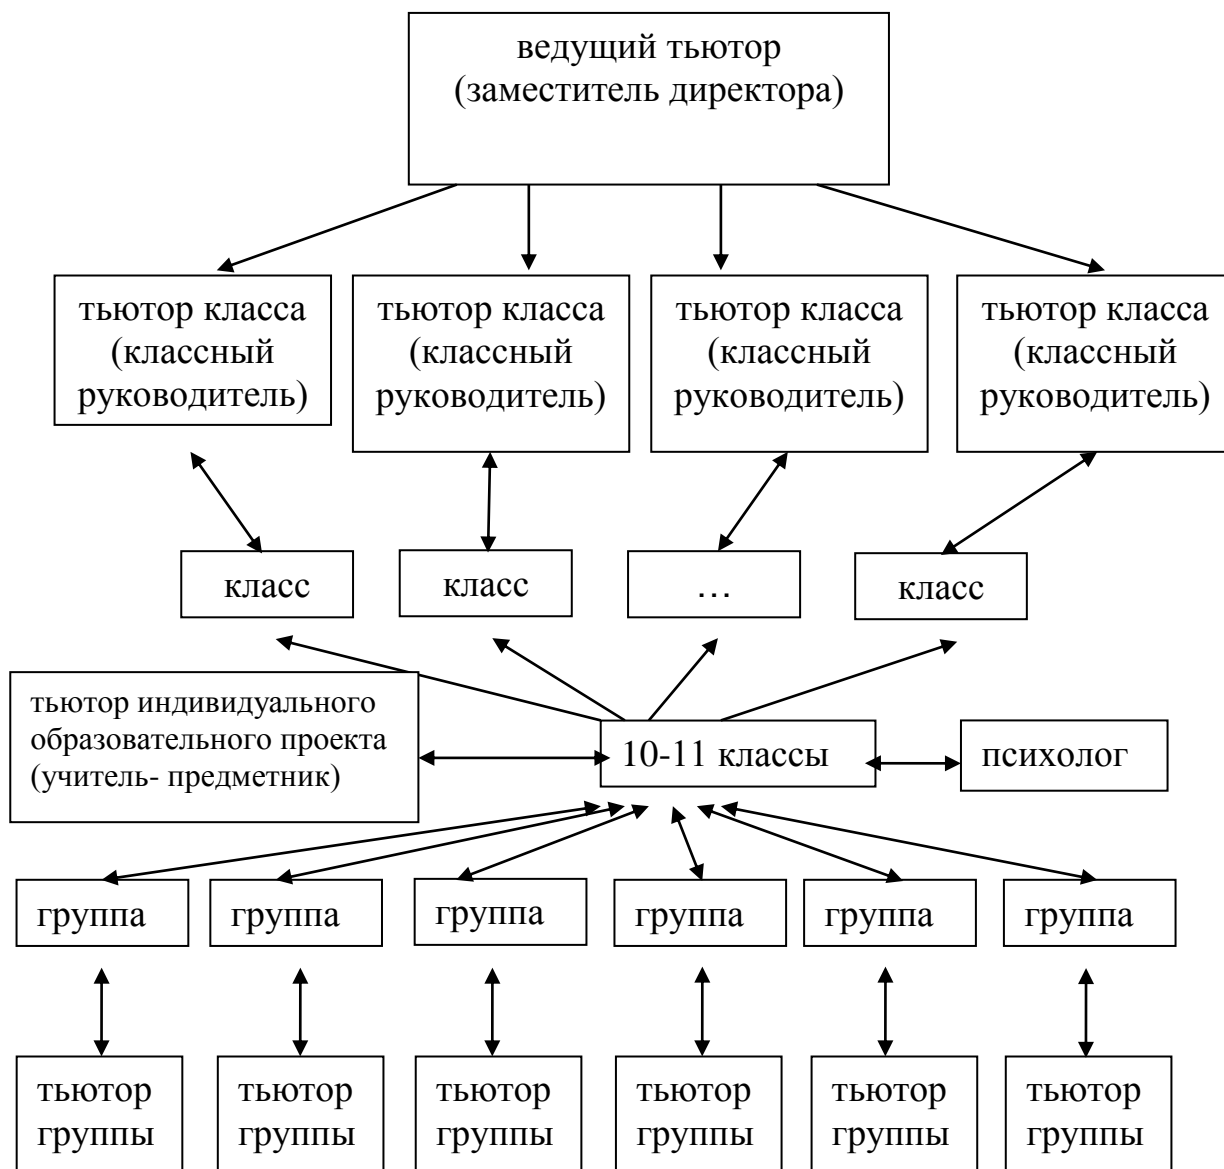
ведущий тьютор
(заместитель директора)

тьютор класса (классный руководитель)

тьютор класса (классный руководитель)

тьютор класса (классный руководитель)

тьютор класса (классный руководитель)

класс

класс

…

класс

тьютор индивидуального образовательного проекта (учитель- предметник)

10-11 классы

психолог

группа

группа

группа

группа

группа

группа

тьютор группы

тьютор группы

тьютор группы

тьютор группы

тьютор группы

тьютор группы